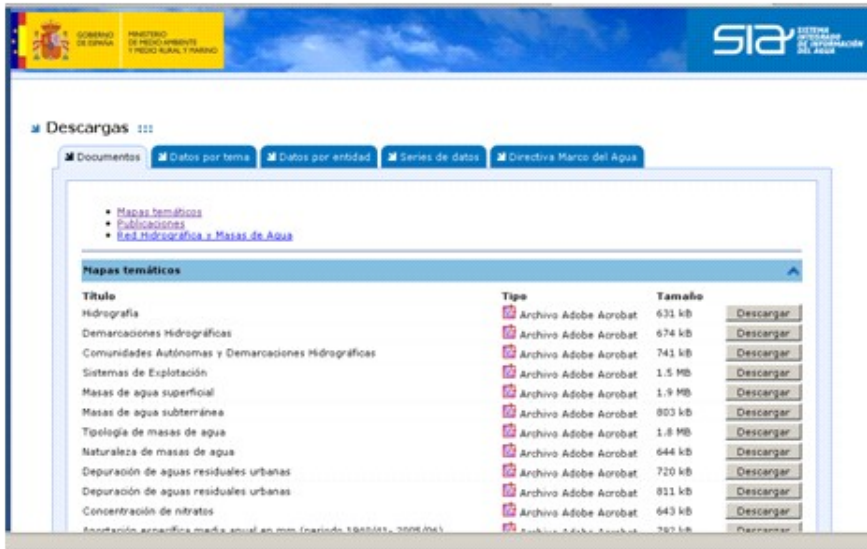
GOBIERNO DE ESPAÑA MINISTERIO DE MEDIO AMBIENTE Y MEDIO RURAL Y MARINO

SIA SISTEMA INTEGRADO DE INFORMACIÓN DEL AGUA

Descargas

Documentos | Datos por tema | Datos por entidad | Series de datos | Directiva Marco del Agua

- Mapas temáticos
- Publicaciones
- Red Hidrográfica y Masas de Agua

Mapas temáticos

| Título | Tipo | Tamaño | |
|---|---|---|---|
| Hidrografía | Archivo Adobe Acrobat | 631 kB | Descargar |
| Demarcaciones Hidrográficas | Archivo Adobe Acrobat | 674 kB | Descargar |
| Comunidades Autónomas y Demarcaciones Hidrográficas | Archivo Adobe Acrobat | 741 kB | Descargar |
| Sistemas de Explotación | Archivo Adobe Acrobat | 1.5 MB | Descargar |
| Masas de agua superficial | Archivo Adobe Acrobat | 1.9 MB | Descargar |
| Masas de agua subterránea | Archivo Adobe Acrobat | 803 kB | Descargar |
| Tipología de masas de agua | Archivo Adobe Acrobat | 1.8 MB | Descargar |
| Naturaleza de masas de agua | Archivo Adobe Acrobat | 644 kB | Descargar |
| Depuración de aguas residuales urbanas | Archivo Adobe Acrobat | 720 kB | Descargar |
| Depuración de aguas residuales urbanas | Archivo Adobe Acrobat | 811 kB | Descargar |
| Concentración de nitratos | Archivo Adobe Acrobat | 643 kB | Descargar |
| Aportación específica media anual en mm (periodo 1940/41 - 2005/06) | Archivo Adobe Acrobat | 792 kB | Descargar |